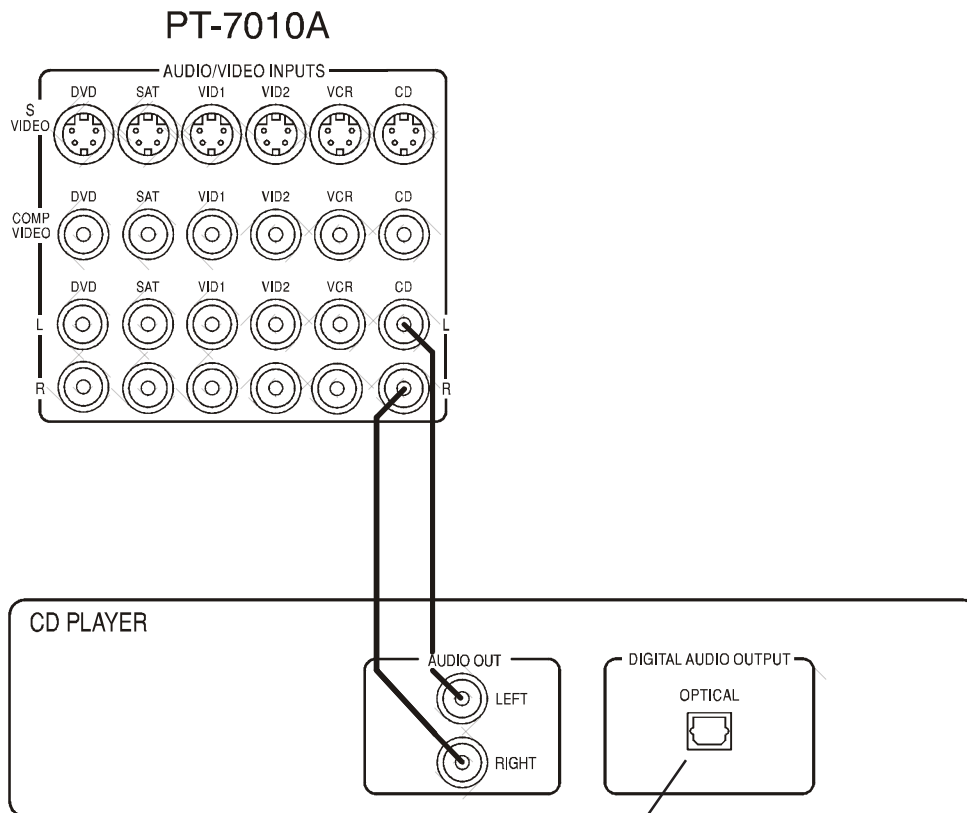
PT-7010A

AUDIO/VIDEO INPUTS

S VIDEO

DVD SAT VID1 VID2 VCR CD

COMP VIDEO

DVD SAT VID1 VID2 VCR CD

DVD SAT VID1 VID2 VCR CD

L L

R R

CD PLAYER

AUDIO OUT

LEFT

RIGHT

DIGITAL AUDIO OUTPUT

OPTICAL